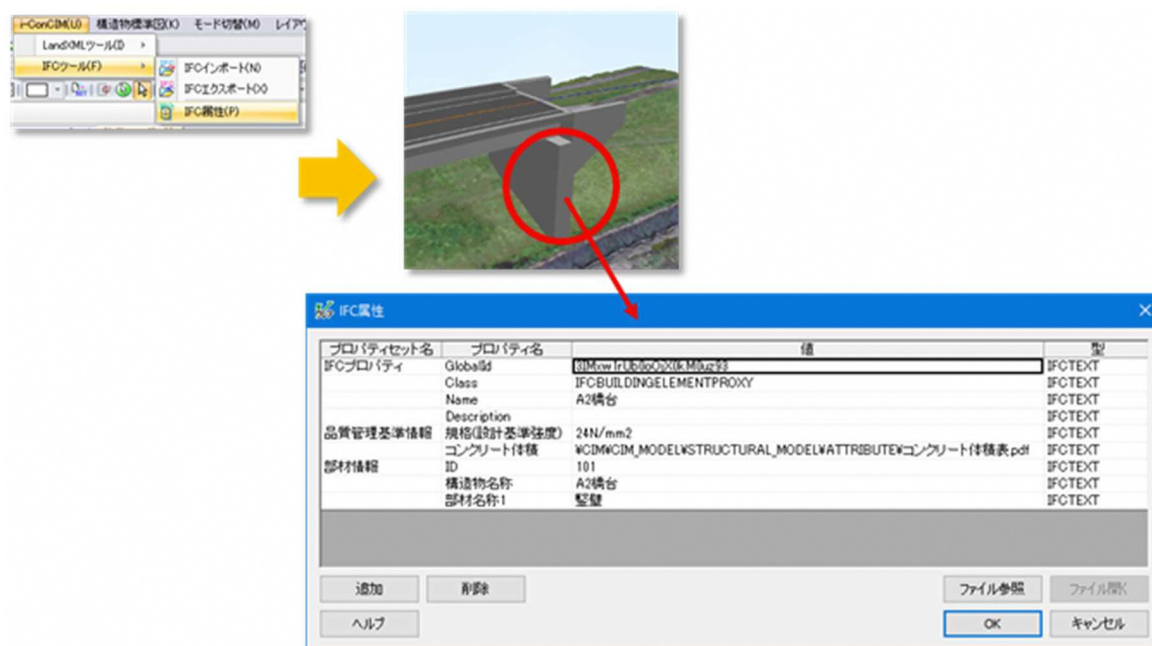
i-ConCIM(U) 構造物標準図(K) モード切替(M) レイア

LandXMLツール(I)

IFCツール(F)

IFCインポート(N)

IFCエクスポート(X)

IFC属性(P)

IFC属性

| プロパティセット名 | プロパティ名 | 値 | 型 |
|---|---|---|---|
| IFCプロパティ | GlobalId | 3IMxwTrUb9oOjX0kM0uz93 | IFCTEXT |
| | Class | IFCBUILDINGELEMENTPROXY | IFCTEXT |
| | Name | A2橋台 | IFCTEXT |
| | Description | | IFCTEXT |
| 品質管理基準情報 | 規格(設計基準強度) | 24N/mm2 | IFCTEXT |
| | コンクリート体積 | ¥CIM¥CIM_MODEL¥STRUCTURAL_MODEL¥ATTRIBUTE¥コンクリート体積表.pdf | IFCTEXT |
| 部材情報 | ID | 101 | IFCTEXT |
| | 構造物名称 | A2橋台 | IFCTEXT |
| | 部材名称1 | 竪壁 | IFCTEXT |

追加 削除 ファイル参照 ファイル開く

ヘルプ OK キャンセル